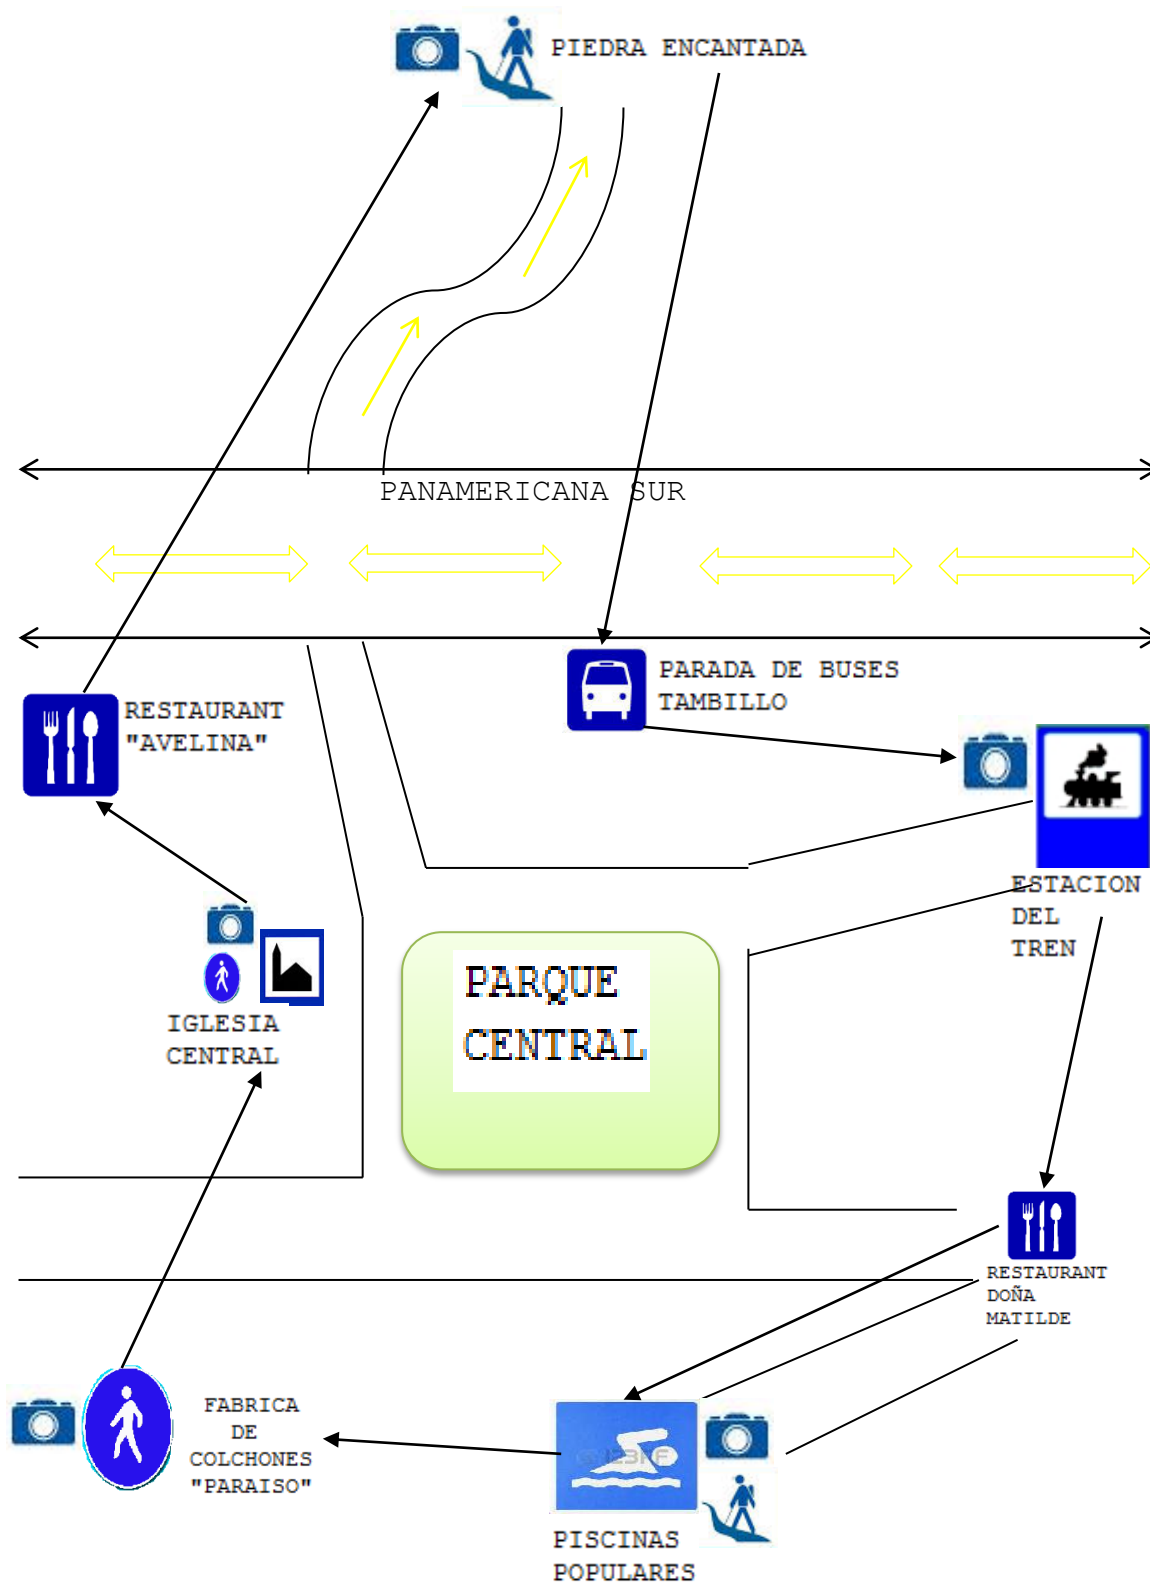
PIEDRA ENCANTADA

PANAMERICANA SUR

PARADA DE BUSES TAMBILLO

RESTAURANT "AVELINA"

ESTACION DEL TREN

IGLESIA CENTRAL

PARQUE CENTRAL

RESTAURANT DOÑA MATILDE

FABRICA DE COLCHONES "PARAISO"

PISCINAS POPULARES